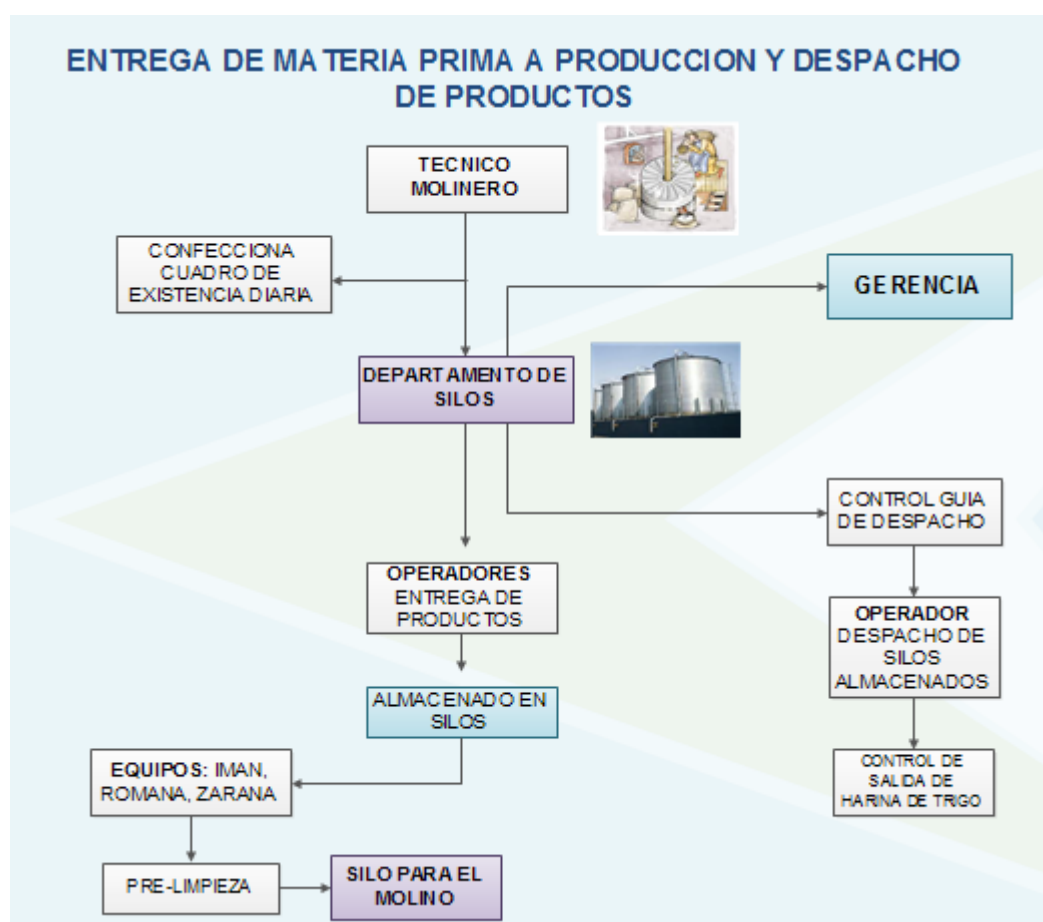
ENTREGA DE MATERIA PRIMA A PRODUCCION Y DESPACHO DE PRODUCTOS

TECNICO MOLINERO

CONFECCIONA CUADRO DE EXISTENCIA DIARIA

GERENCIA

DEPARTAMENTO DE SILOS

CONTROL GUIA DE DESPACHO

OPERADORES ENTREGA DE PRODUCTOS

OPERADOR DESPACHO DE SILOS ALMACENADOS

ALMACENADO EN SILOS

EQUIPOS: IMAN, ROMANA, ZARANA

CONTROL DE SALIDA DE HARINA DE TRIGO

PRE-LIMPIEZA

SILO PARA EL MOLINO